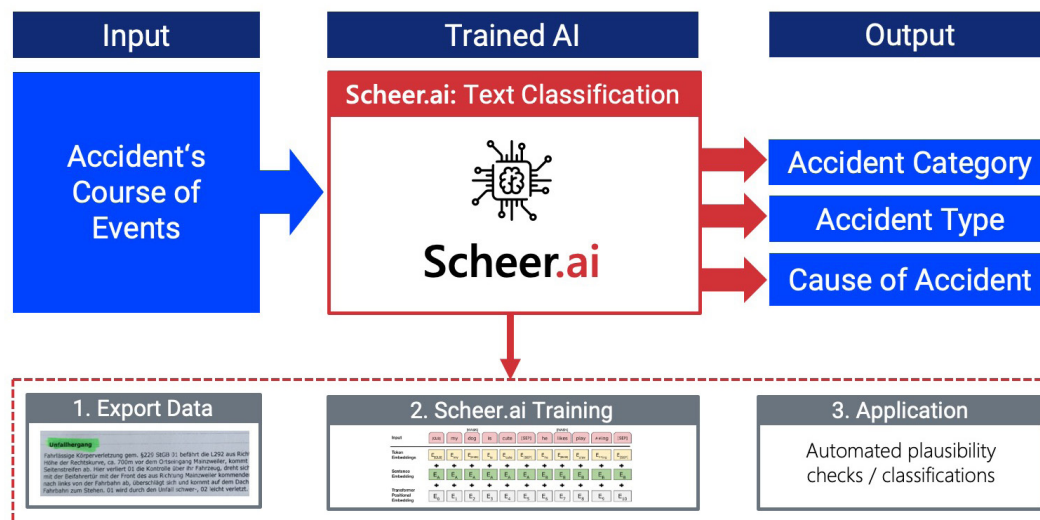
Input

Trained AI

Output

Accident‘s Course of Events

Scheer.ai: Text Classification

Scheer.ai

Accident Category

Accident Type

Cause of Accident

1. Export Data

Unfallhergang

Fahrlässige Körperverletzung gem. §229 StGB 01 befährt die L292 aus Richtung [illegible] Höhe der Rechtskurve, ca. 700m vor dem Ortseingang Mainzweiler, kommt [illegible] Seitenstreifen ab. Hier verliert 01 die Kontrolle über ihr Fahrzeug, dreht sich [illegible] mit der Beifahrertür mit der Front des aus Richtung Mainzweiler kommende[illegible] nach links von der Fahrbahn ab, überschlägt sich und kommt auf dem Dach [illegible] Fahrbahn zum Stehen. 01 wird durch den Unfall schwer-, 02 leicht verletzt.

2. Scheer.ai Training

Input | [CLS] | my | dog | is | cute | [SEP] | he | likes | play | ##ing | [SEP]

Token Embeddings

Sentence Embedding

Transformer Positional Embedding

3. Application

Automated plausibility checks / classifications